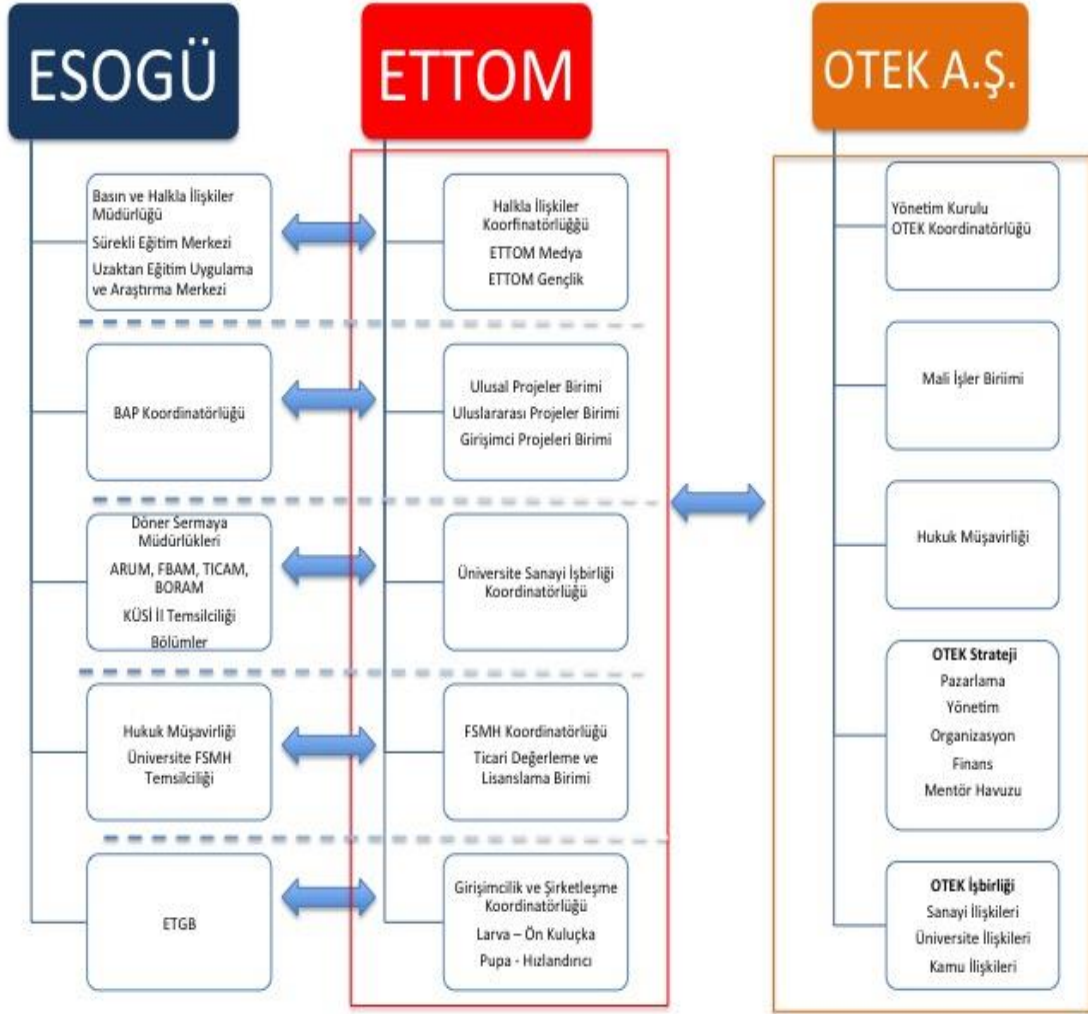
ESOGÜ

ETTOM

OTEK A.Ş.

Basın ve Halkla İlişkiler Müdürlüğü
Sürekli Eğitim Merkezi
Uzaktan Eğitim Uygulama ve Araştırma Merkezi

BAP Koordinatörlüğü

Döner Sermaya Müdürlükleri
ARUM, FBAM, TICAM, BORAM
KÜSİ İl Temsilciliği
Bölümler

Hukuk Müşavirliği
Üniversite FSMH Temsilciliği

ETGB

Halkla İlişkiler Koorfinatörlüğü
ETTOM Medya
ETTOM Gençlik

Ulusal Projeler Birimi
Uluslararası Projeler Birimi
Girişimci Projeleri Birimi

Üniversite Sanayi İşbirliği Koordinatörlüğü

FSMH Koordinatörlüğü
Ticari Değerleme ve Lisanslama Birimi

Girişimcilik ve Şirketleşme Koordinatörlüğü
Larva – Ön Kuluçka
Pupa - Hızlandırıcı

Yönetim Kurulu
OTEK Koordinatörlüğü

Mali İşler Biriimi

Hukuk Müşavirliği

OTEK Strateji
Pazarlama
Yönetim
Organizasyon
Finans
Mentör Havuzu

OTEK İşbirliği
Sanayi İlişkileri
Üniversite İlişkileri
Kamu İlişkileri